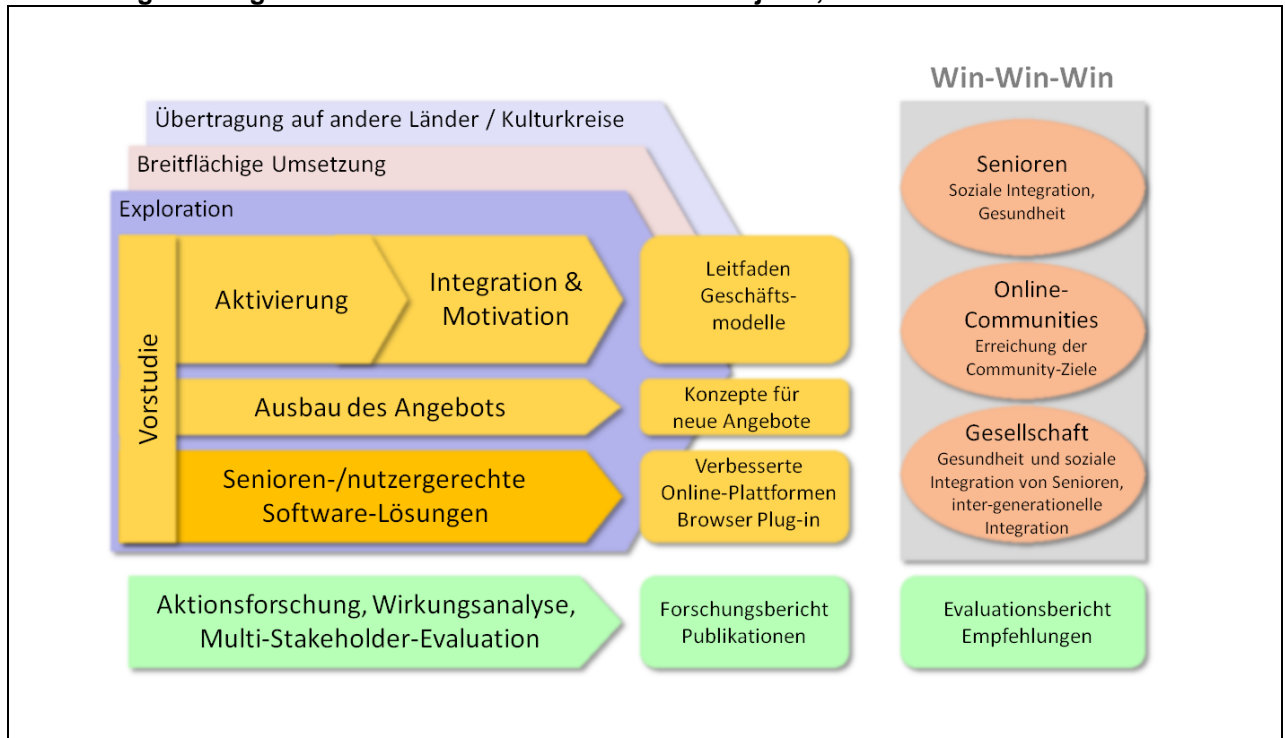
Win-Win-Win

Übertragung auf andere Länder / Kulturkreise

Breitflächige Umsetzung

Exploration

Vorstudie

Aktivierung

Integration & Motivation

Leitfaden Geschäftsmodelle

Ausbau des Angebots

Konzepte für neue Angebote

Senioren-/nutzergerechte Software-Lösungen

Verbesserte Online-Plattformen Browser Plug-in

Senioren
Soziale Integration, Gesundheit

Online-Communities
Erreichung der Community-Ziele

Gesellschaft
Gesundheit und soziale Integration von Senioren, inter-generationelle Integration

Aktionsforschung, Wirkungsanalyse, Multi-Stakeholder-Evaluation

Forschungsbericht Publikationen

Evaluationsbericht Empfehlungen